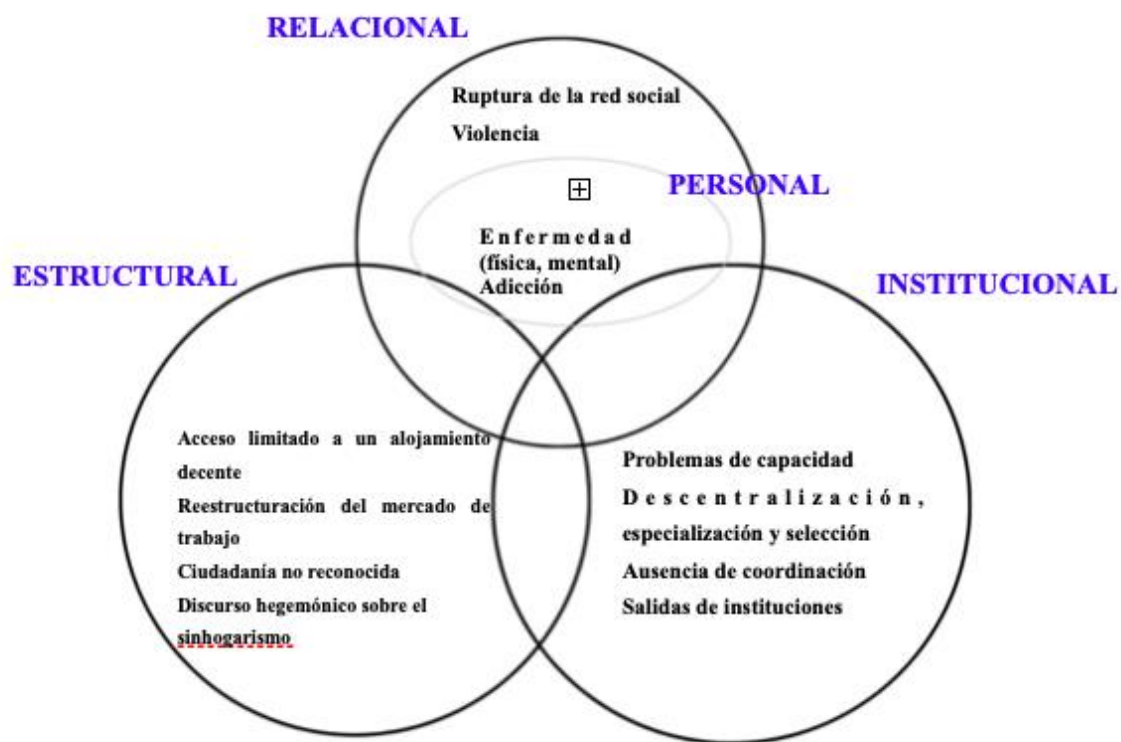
RELACIONAL

Ruptura de la red social

Violencia

PERSONAL

Enfermedad (física, mental)

Adicción

ESTRUCTURAL

INSTITUCIONAL

Acceso limitado a un alojamiento decente

Reestructuración del mercado de trabajo

Ciudadanía no reconocida

Discurso hegemónico sobre el sinhogarismo

Problemas de capacidad

Descentralización, especialización y selección

Ausencia de coordinación

Salidas de instituciones